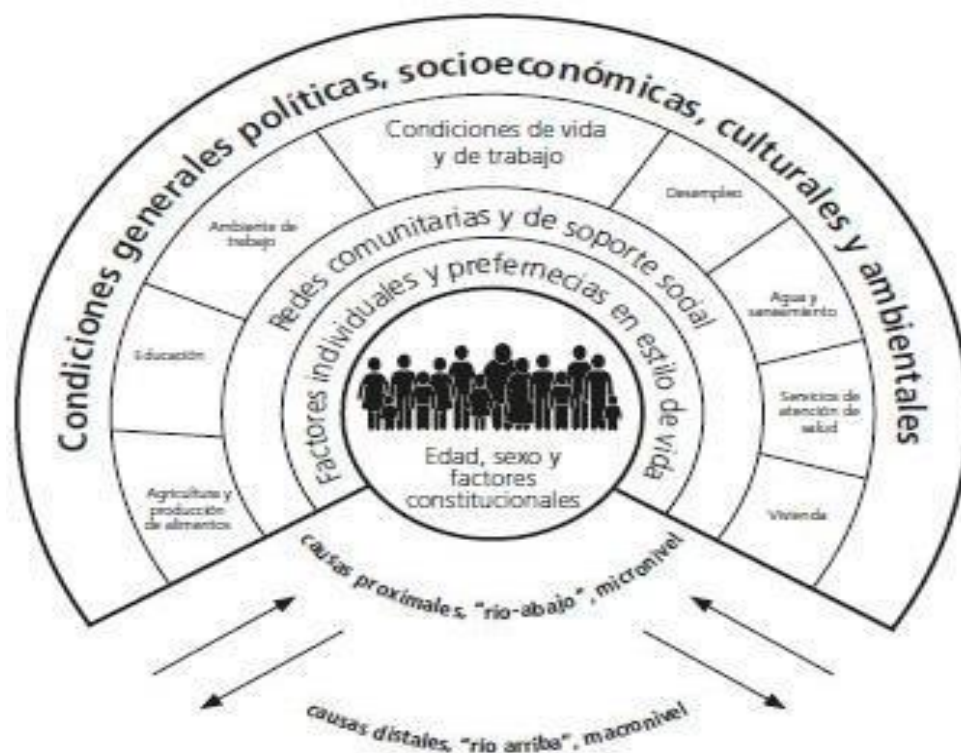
Condiciones generales políticas, socioeconómicas, culturales y ambientales

Condiciones de vida y de trabajo

Ambiente de trabajo

Desempleo

Educación

Agua y saneamiento

Servicios de atención de salud

Agricultura y producción de alimentos

Vivienda

Redes comunitarias y de soporte social

Factores individuales y prefernecias en estilo de vida

Edad, sexo y factores constitucionales

causas proximales, "rio-abajo", micronivel

causas distales, "rio arriba", macronivel